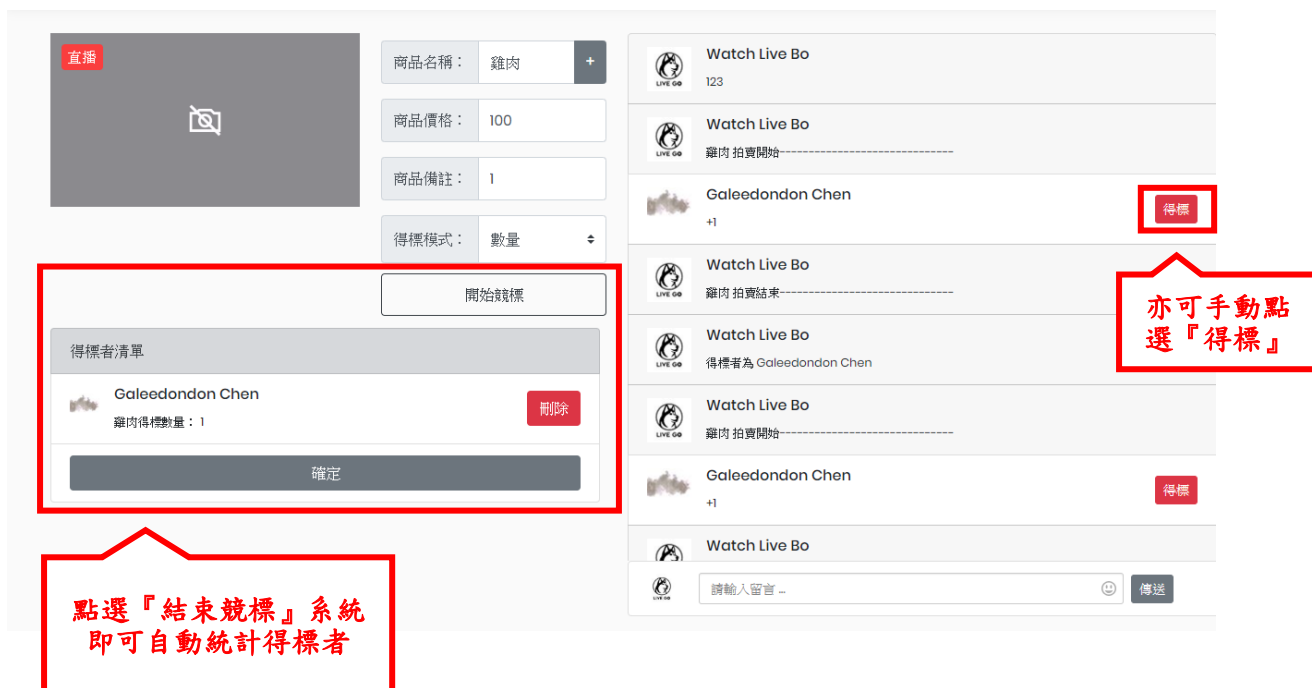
直播

商品名稱： 雞肉 +

商品價格： 100

商品備註： 1

得標模式： 數量

開始競標

得標者清單

Galeedondon Chen
雞肉得標數量：1
刪除

確定

點選『結束競標』系統即可自動統計得標者

Watch Live Bo
123

Watch Live Bo
雞肉 拍賣開始-------------------------------

Galeedondon Chen
+1
得標

Watch Live Bo
雞肉 拍賣結束-------------------------------

Watch Live Bo
得標者為 Galeedondon Chen

Watch Live Bo
雞肉 拍賣開始-------------------------------

Galeedondon Chen
+1
得標

Watch Live Bo

請輸入留言 ...
傳送

亦可手動點選『得標』